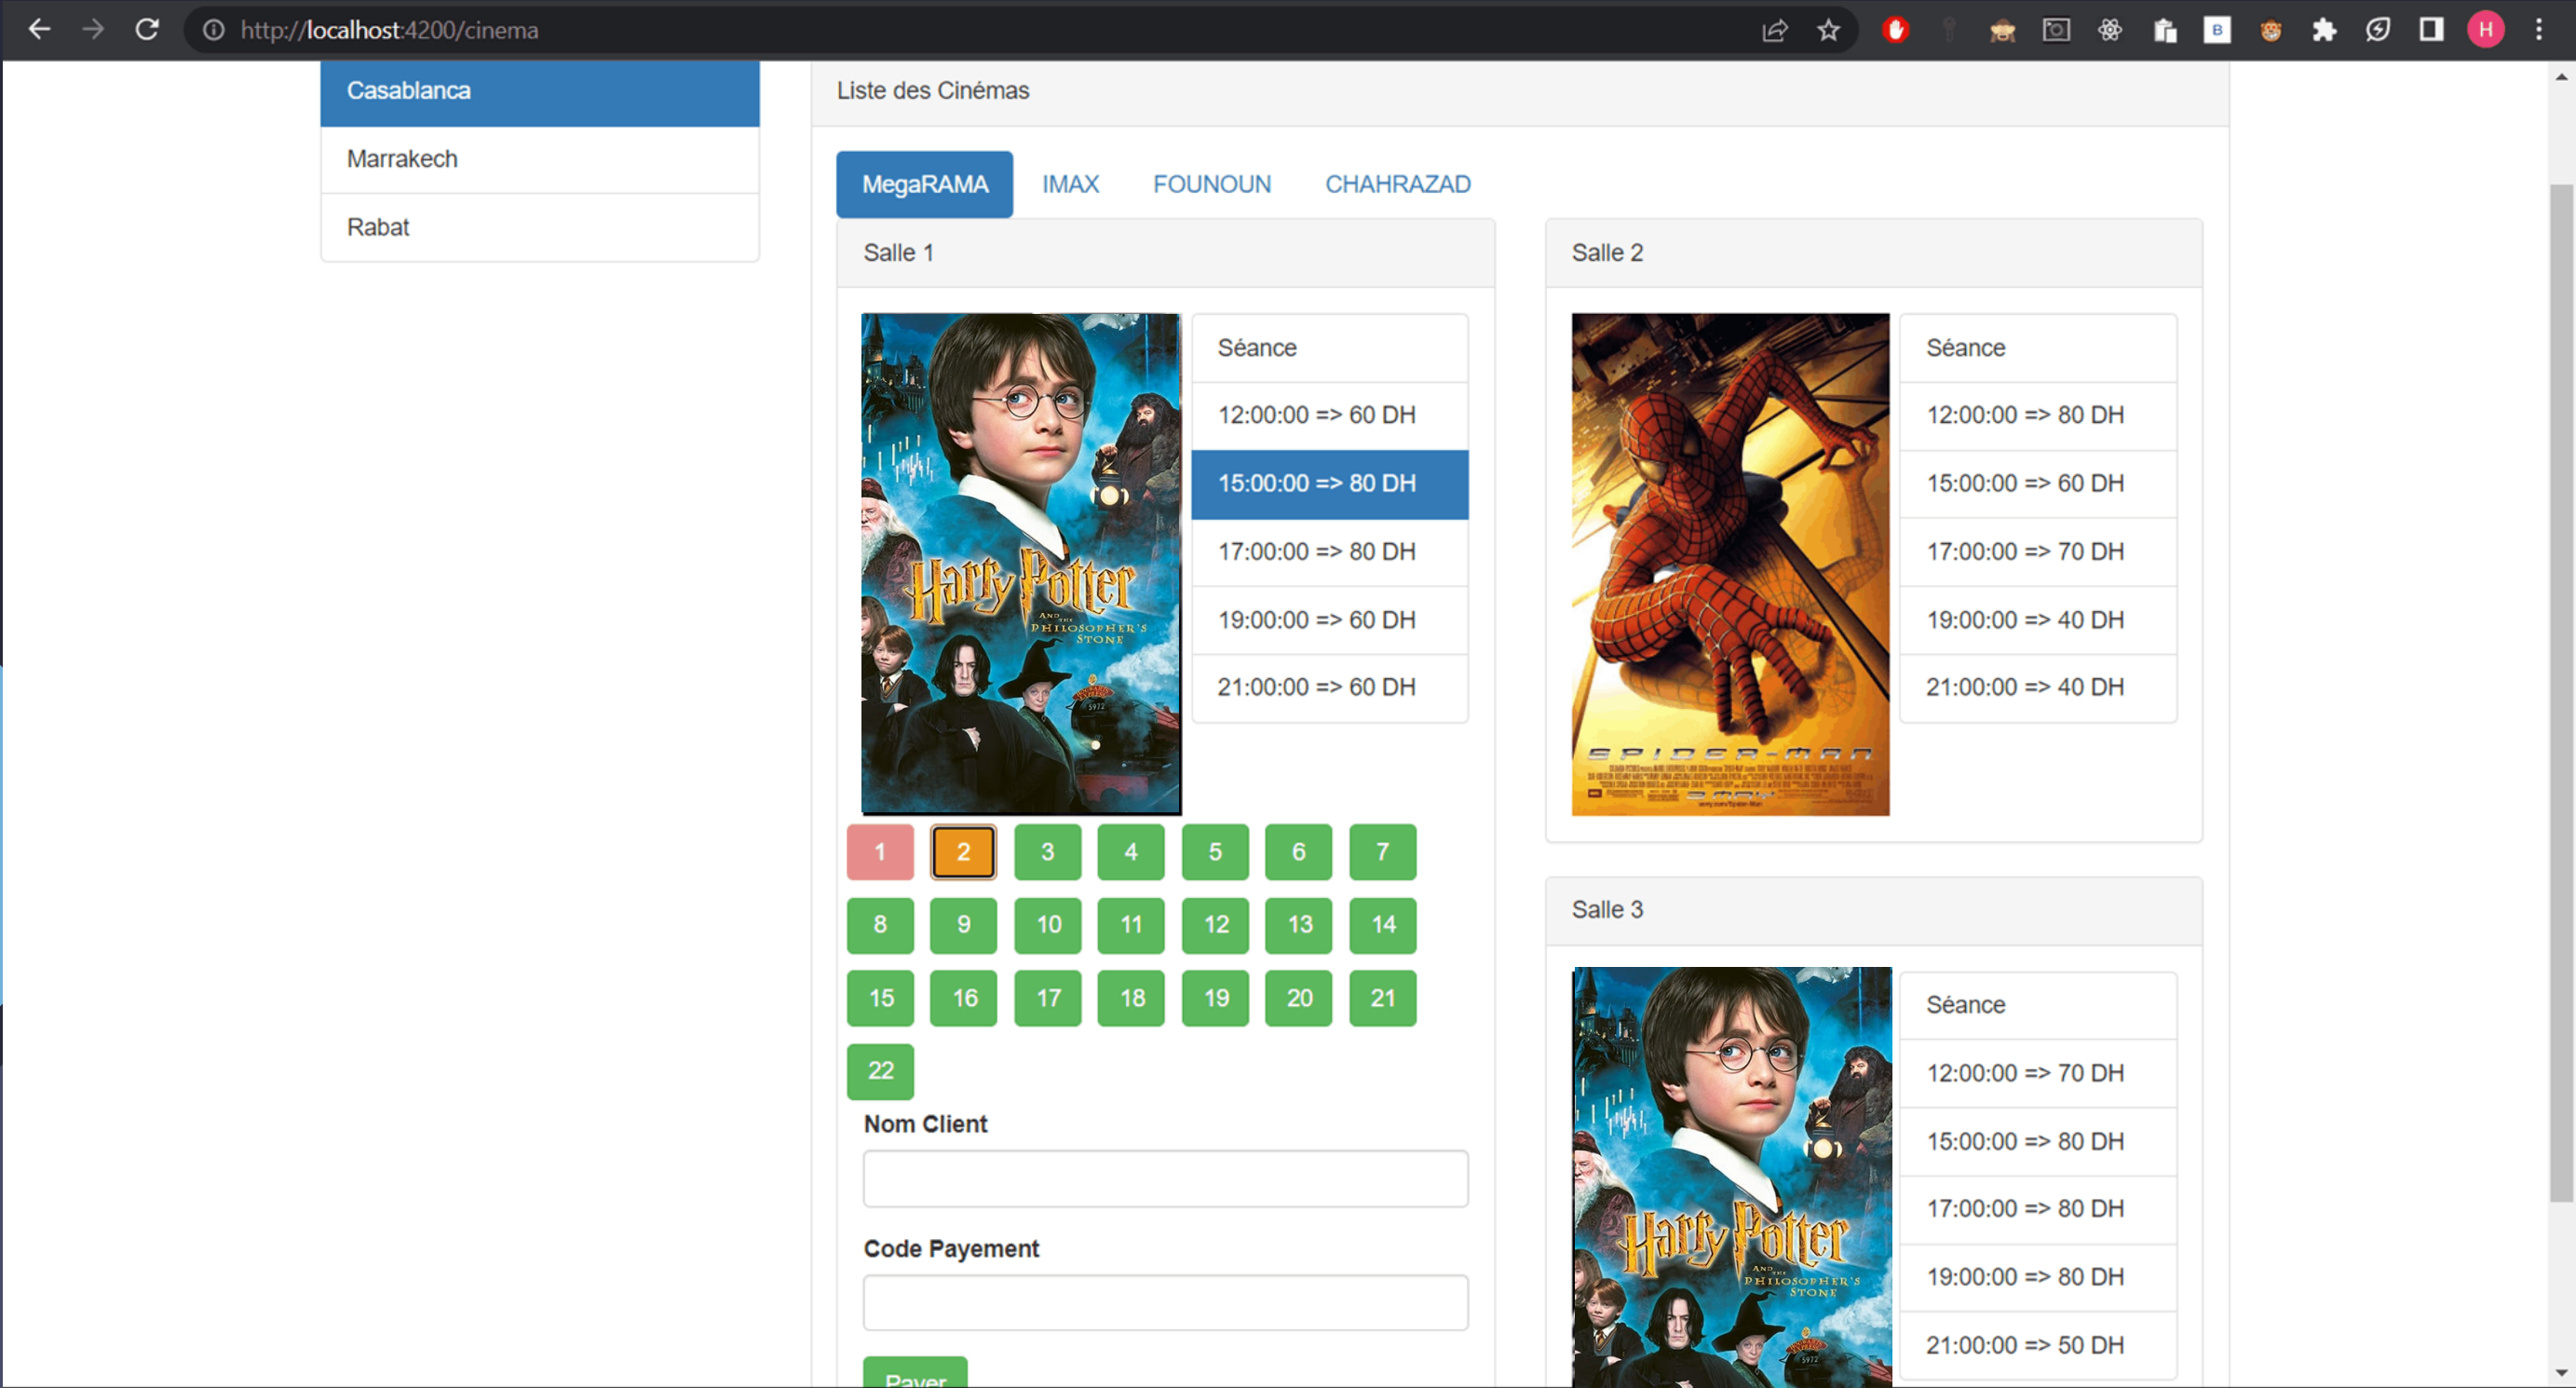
http://localhost:4200/cinema

Casablanca
Marrakech
Rabat

Liste des Cinémas

MegaRAMA IMAX FOUNOUN CHAHRAZAD

Salle 1

Harry Potter AND THE PHILOSOPHER'S STONE

Séance
12:00:00 => 60 DH
15:00:00 => 80 DH
17:00:00 => 80 DH
19:00:00 => 60 DH
21:00:00 => 60 DH

1 2 3 4 5 6 7
8 9 10 11 12 13 14
15 16 17 18 19 20 21
22

Nom Client

Code Payement

Payer

Salle 2

SPIDER-MAN

Séance
12:00:00 => 80 DH
15:00:00 => 60 DH
17:00:00 => 70 DH
19:00:00 => 40 DH
21:00:00 => 40 DH

Salle 3

Harry Potter AND THE PHILOSOPHER'S STONE

Séance
12:00:00 => 70 DH
15:00:00 => 80 DH
17:00:00 => 80 DH
19:00:00 => 80 DH
21:00:00 => 50 DH